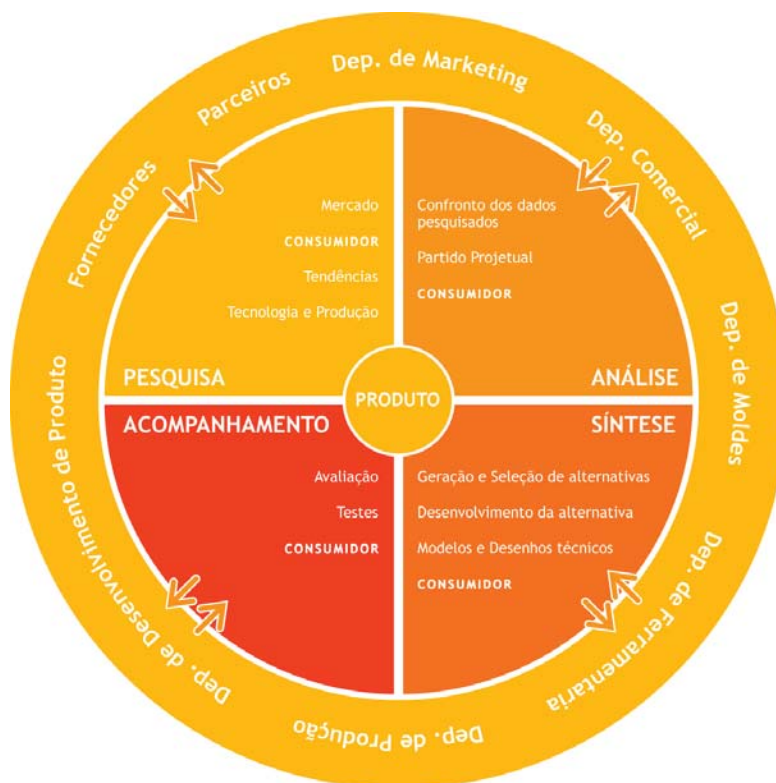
Dep. de Marketing

Dep. Comercial

Dep. de Moldes

Dep. de Ferramentaria

Dep. de Produção

Dep. de Desenvolvimento de Produto

Fornecedores

Parceiros

Mercado

CONSUMIDOR

Tendências

Tecnologia e Produção

PESQUISA

Confronto dos dados pesquisados

Partido Projetual

CONSUMIDOR

ANÁLISE

PRODUTO

ACOMPANHAMENTO

Avaliação

Testes

CONSUMIDOR

SÍNTESE

Geração e Seleção de alternativas

Desenvolvimento da alternativa

Modelos e Desenhos técnicos

CONSUMIDOR